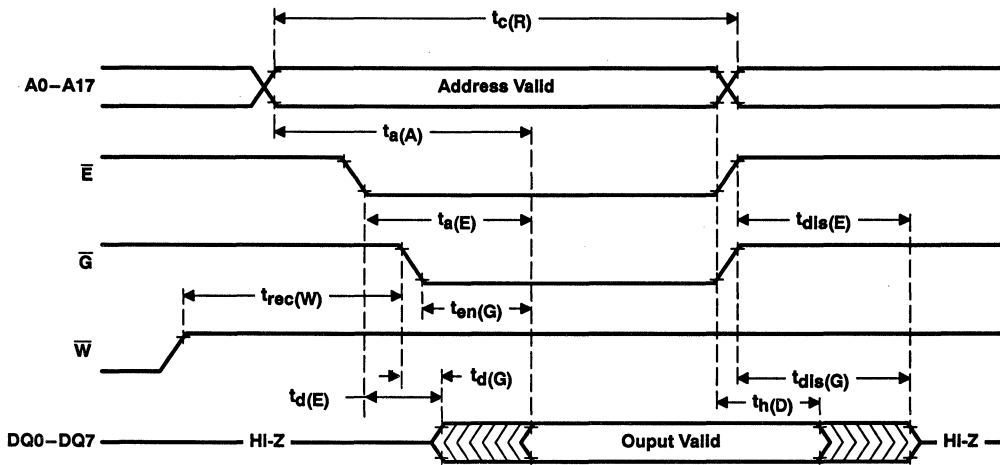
$t_{c(R)}$

A0–A17

Address Valid

$t_{a(A)}$

$\overline{E}$

$t_{a(E)}$

$t_{dis(E)}$

$\overline{G}$

$t_{rec(W)}$

$t_{en(G)}$

$\overline{W}$

$t_{d(G)}$

$t_{dis(G)}$

$t_{d(E)}$

$t_{h(D)}$

DQ0–DQ7

HI-Z

Ouput Valid

HI-Z